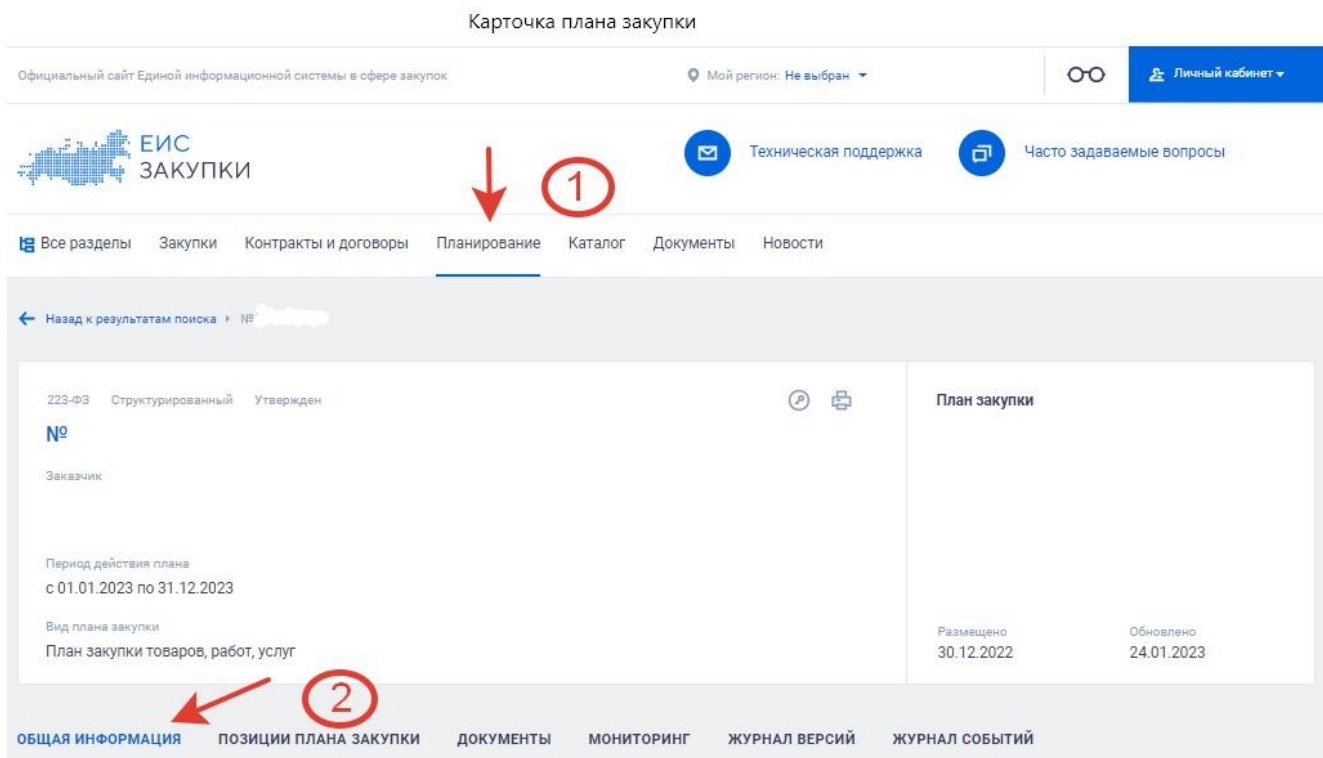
Карточка плана закупки

Официальный сайт Единой информационной системы в сфере закупок

Мой регион: Не выбран

Личный кабинет

ЕИС ЗАКУПКИ

Техническая поддержка

Часто задаваемые вопросы

1

Все разделы Закупки Контракты и договоры Планирование Каталог Документы Новости

Назад к результатам поиска № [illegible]

223-ФЗ Структурированный Утвержден

№

Заказчик

Период действия плана
с 01.01.2023 по 31.12.2023

Вид плана закупки
План закупки товаров, работ, услуг

План закупки

Размещено
30.12.2022

Обновлено
24.01.2023

2

ОБЩАЯ ИНФОРМАЦИЯ ПОЗИЦИИ ПЛАНА ЗАКУПКИ ДОКУМЕНТЫ МОНИТОРИНГ ЖУРНАЛ ВЕРСИЙ ЖУРНАЛ СОБЫТИЙ